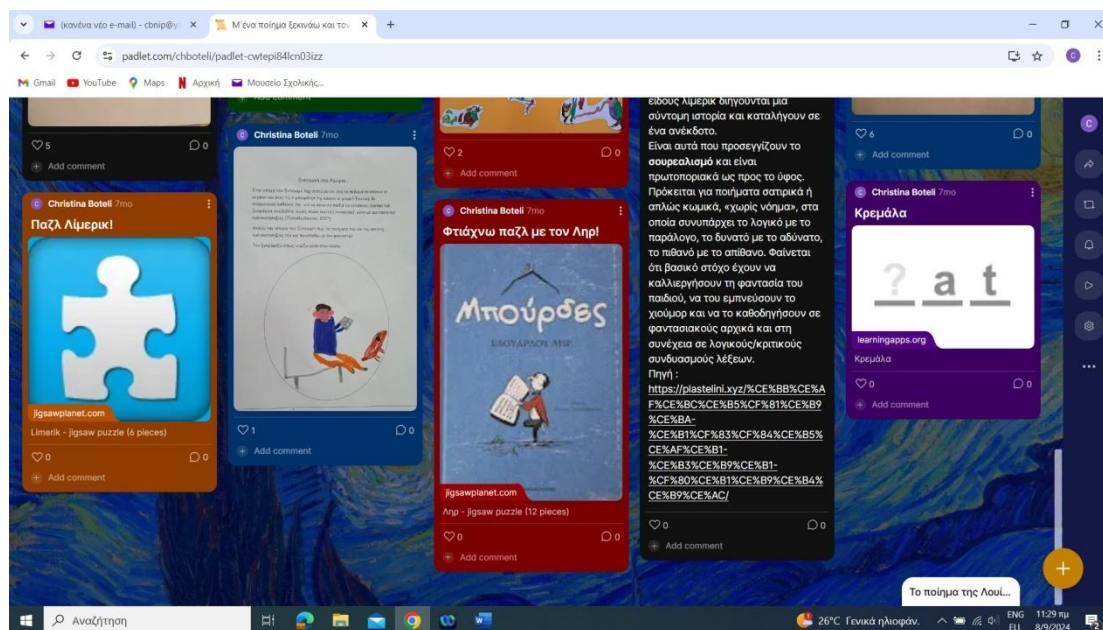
(κανένα νέο e-mail) - cbnip@y ×
Μ' ένα ποίημα ξεκινάω και τον ×
+
padlet.com/chboteli/padlet-cwtepi84lcn03izz
Gmail YouTube Maps Αρχική Μουσείο Σχολικής...

♡5 ○0
Add comment

Christina Boteli 7mo
Παζλ Λίμερικ!
jigsawplanet.com
Limerik - jigsaw puzzle (6 pieces)
♡0 ○0
Add comment

Christina Boteli 7mo
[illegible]
♡1 ○0
Add comment

Add comment
♡2 ○0
Add comment

Christina Boteli 7mo
Φτιάχνω παζλ με τον Λήρ!
Μπούρδες
ΕΔΟΥΑΡΔΟΣ ΛΗΡ
jigsawplanet.com
Λήρ - jigsaw puzzle (12 pieces)
♡0 ○0
Add comment

είδους λίμερικ διηγούνται μια σύντομη ιστορία και καταλήγουν σε ένα ανέκδοτο.
Είναι αυτά που προσεγγίζουν το σουρεαλισμό και είναι πρωτοποριακά ως προς το ύφος. Πρόκειται για ποιήματα σατιρικά ή απλώς κωμικά, «χωρίς νόημα», στα οποία συνυπάρχει το λογικό με το παράλογο, το δυνατό με το αδύνατο, το πιθανό με το απίθανο. Φαίνεται ότι βασικό στόχο έχουν να καλλιεργήσουν τη φαντασία του παιδιού, να του εμπνεύσουν το χιούμορ και να το καθοδηγήσουν σε φαντασιακούς αρχικά και στη συνέχεια σε λογικούς/κριτικούς συνδυασμούς λέξεων.
Πηγή :
https://plastelini.xyz/%CE%BB%CE%AF%CE%BC%CE%B5%CF%81%CE%B9%CE%BA-%CE%B1%CF%83%CF%84%CE%B5%CE%AF%CE%B1-%CE%B3%CE%B9%CE%B1-%CF%80%CE%B1%CE%B9%CE%B4%CE%B9%CE%AC/
♡0 ○0
Add comment

♡6 ○0
Add comment

Christina Boteli 7mo
Κρεμάλα
? a t
learningapps.org
Κρεμάλα
♡0 ○0
Add comment

Το ποίημα της Λουί...
Αναζήτηση
26°C Γενικά ηλιοφάν.
ENG ELL 11:29 πμ 8/9/2024